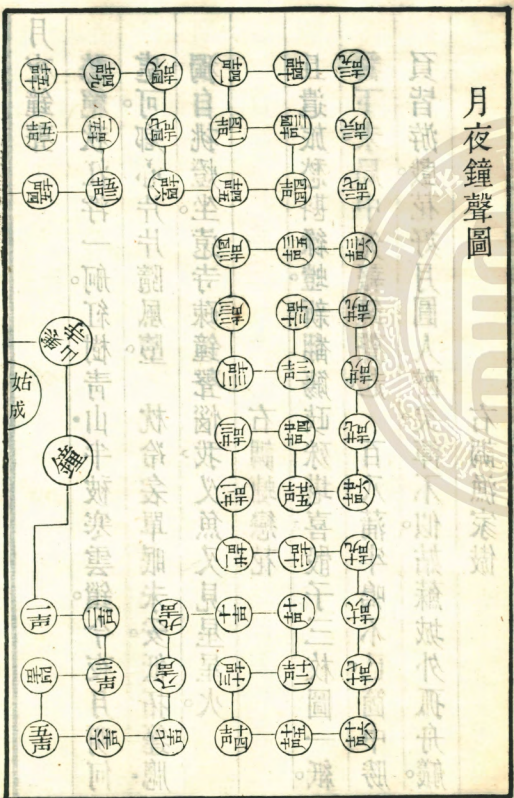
月夜鐘聲圖

始成

鐘

一声

二声

三声

四声

五声

六声

七声

八声

九声

十声

十一声

十二声

十三声

十四声

十五声

十六声

十七声

十八声

十九声

二十声

二十一声

二十二声

二十三声

二十四声

二十五声

二十六声

二十七声

二十八声

二十九声

三十声

三十一声

三十二声

三十三声

三十四声

三十五声

三十六声

三十七声

三十八声

三十九声

四十声

四十一声

四十二声

四十三声

四十四声

四十五声

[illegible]